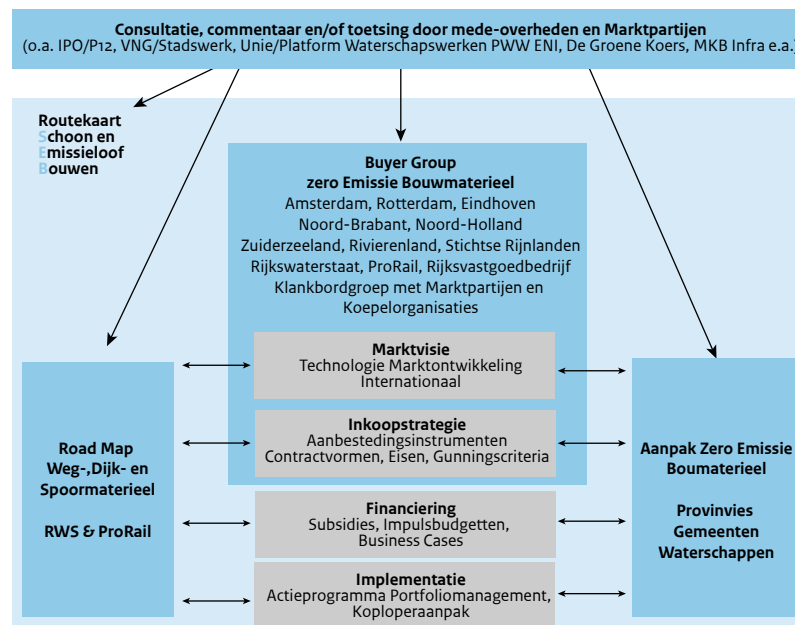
**Consultatie, commentaar en/of toetsing door mede-overheden en Marktpartijen**
(o.a. IPO/P12, VNG/Stadswerk, Unie/Platform Waterschapswerken PWW ENI, De Groene Koers, MKB Infra e.a.)

Routekaart
Schoon en
Emissieloof
Bouwen

**Buyer Group**
**zero Emissie Bouwmaterieel**
Amsterdam, Rotterdam, Eindhoven
Noord-Brabant, Noord-Holland
Zuiderzeeland, Rivierenland, Stichtse Rijnlanden
Rijkswaterstaat, ProRail, Rijksvastgoedbedrijf
Klankbordgroep met Marktpartijen en Koepelorganisaties

**Marktvisie**
Technologie Marktontwikkeling
Internationaal

**Inkoopstrategie**
Aanbestedingsinstrumenten
Contractvormen, Eisen, Gunningscriteria

**Financiering**
Subsidies, Impulsbudgetten,
Business Cases

**Implementatie**
Actieprogramma Portfoliomanagement,
Koploperaanpak

**Road Map**
**Weg-,Dijk- en**
**Spoormaterieel**

**RWS & ProRail**

**Aanpak Zero Emissie**
**Boumaterieel**

**Provinvies**
**Gemeenten**
**Waterschappen**